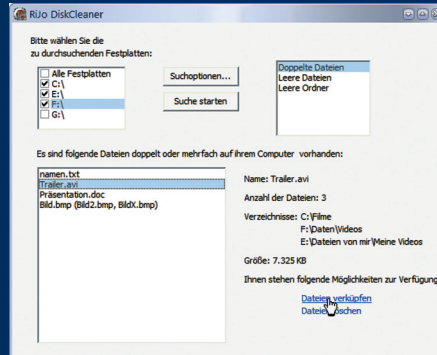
RiJo DiskCleaner

Bitte wählen Sie die zu durchsuchenden Festplatten:

Alle Festplatten
C:\
E:\
F:\
G:\

Suchoptionen...

Suche starten

Doppelte Dateien
Leere Dateien
Leere Ordner

Es sind folgende Dateien doppelt oder mehrfach auf ihrem Computer vorhanden:

namen.txt
Trailer.avi
Präsentation.doc
Bild.bmp (Bild2.bmp, BildX.bmp)

Name: Trailer.avi

Anzahl der Dateien: 3

Verzeichnisse: C:\Filme
F:\Daten\Videos
E:\Dateien von mir\Meine Videos

Größe: 7.325 KB

Ihnen stehen folgende Möglichkeiten zur Verfügung

Dateien verküpfen
Datei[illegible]öschen